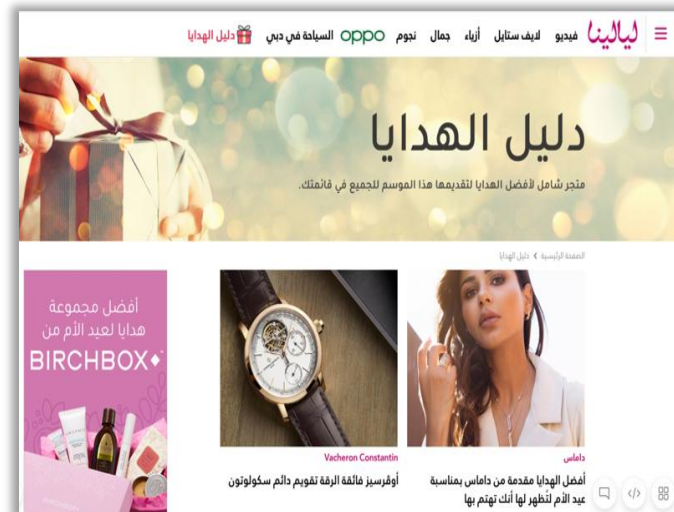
ليالينا فيديو لايف ستايل أزياء جمال نجوم oppo السياحة في دبي دليل الهدايا

دليل الهدايا

متجر شامل لأفضل الهدايا لتقديمها هذا الموسم للجميع في قائمتك.

الصفحة الرئيسية › دليل الهدايا

داماس

أفضل الهدايا مقدمة من داماس بمناسبة عيد الأم لتُظهر لها أنك تهتم بها

Vacheron Constantin

أوفرسيز فائقة الرقة تقويم دائم سكولوتون

أفضل مجموعة هدايا لعيد الأم من

BIRCHBOX